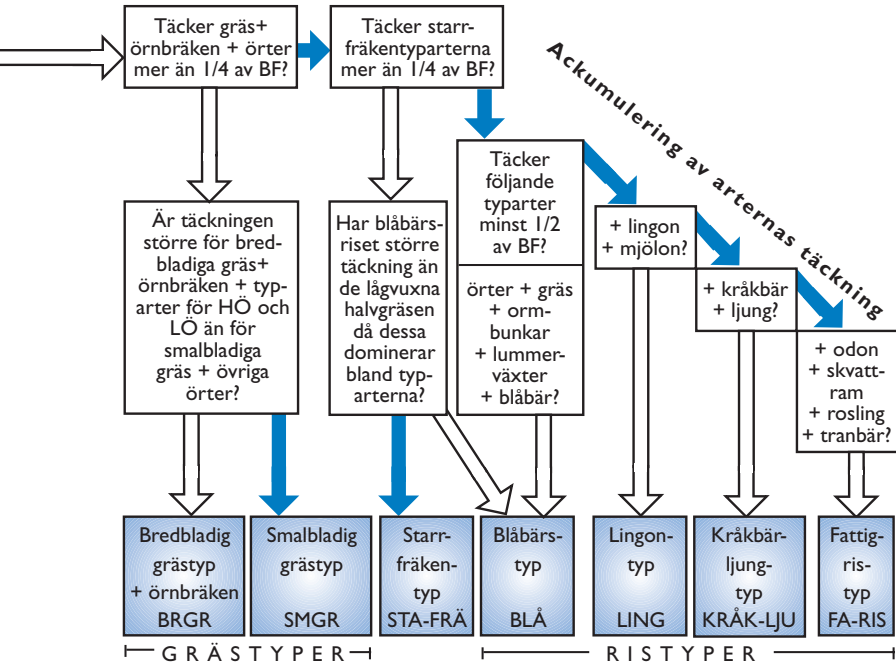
Täcker gräs+ örnbräken + örter mer än 1/4 av BF?

Täcker starrfräkentyparterna mer än 1/4 av BF?

Ackumulering av arternas täckning

Är täckningen större för bredbladiga gräs+ örnbräken + typarter för HÖ och LÖ än för smalbladiga gräs + övriga örter?

Har blåbärsriset större täckning än de lågvuxna halvgräsen då dessa dominerar bland typarterna?

Täcker följande typarter minst 1/2 av BF?

örter + gräs + ormbunkar + lummerväxter + blåbär?

+ lingon + mjölon?

+ kråkbär + ljung?

+ odon + skvattram + rosling + tranbär?

Bredbladig grästyp + örnbräken BRGR

Smalbladig grästyp SMGR

Starrfräkentyp STA-FRÄ

Blåbärstyp BLÅ

Lingontyp LING

Kråkbärljungtyp KRÅK-LJU

Fattigristyp FA-RIS

GRÄSTYPER

RISTYPER